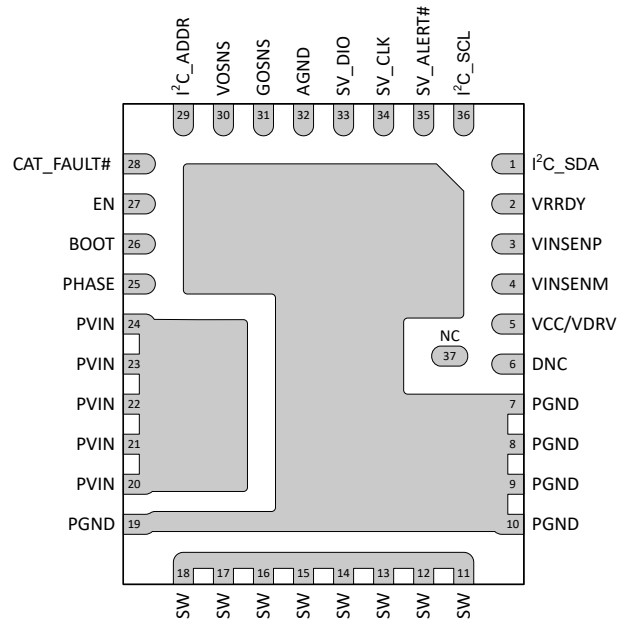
$I^2C$_ADDR 29
VOSNS 30
GOSNS 31
AGND 32
SV_DIO 33
SV_CLK 34
SV_ALERT# 35
$I^2C$_SCL 36

CAT_FAULT# 28
EN 27
BOOT 26
PHASE 25
PVIN 24
PVIN 23
PVIN 22
PVIN 21
PVIN 20
PGND 19

1 $I^2C$_SDA
2 VRRDY
3 VINSENP
4 VINSENM
5 VCC/VDRV
NC 37
6 DNC
7 PGND
8 PGND
9 PGND
10 PGND

18 SW
17 SW
16 SW
15 SW
14 SW
13 SW
12 SW
11 SW